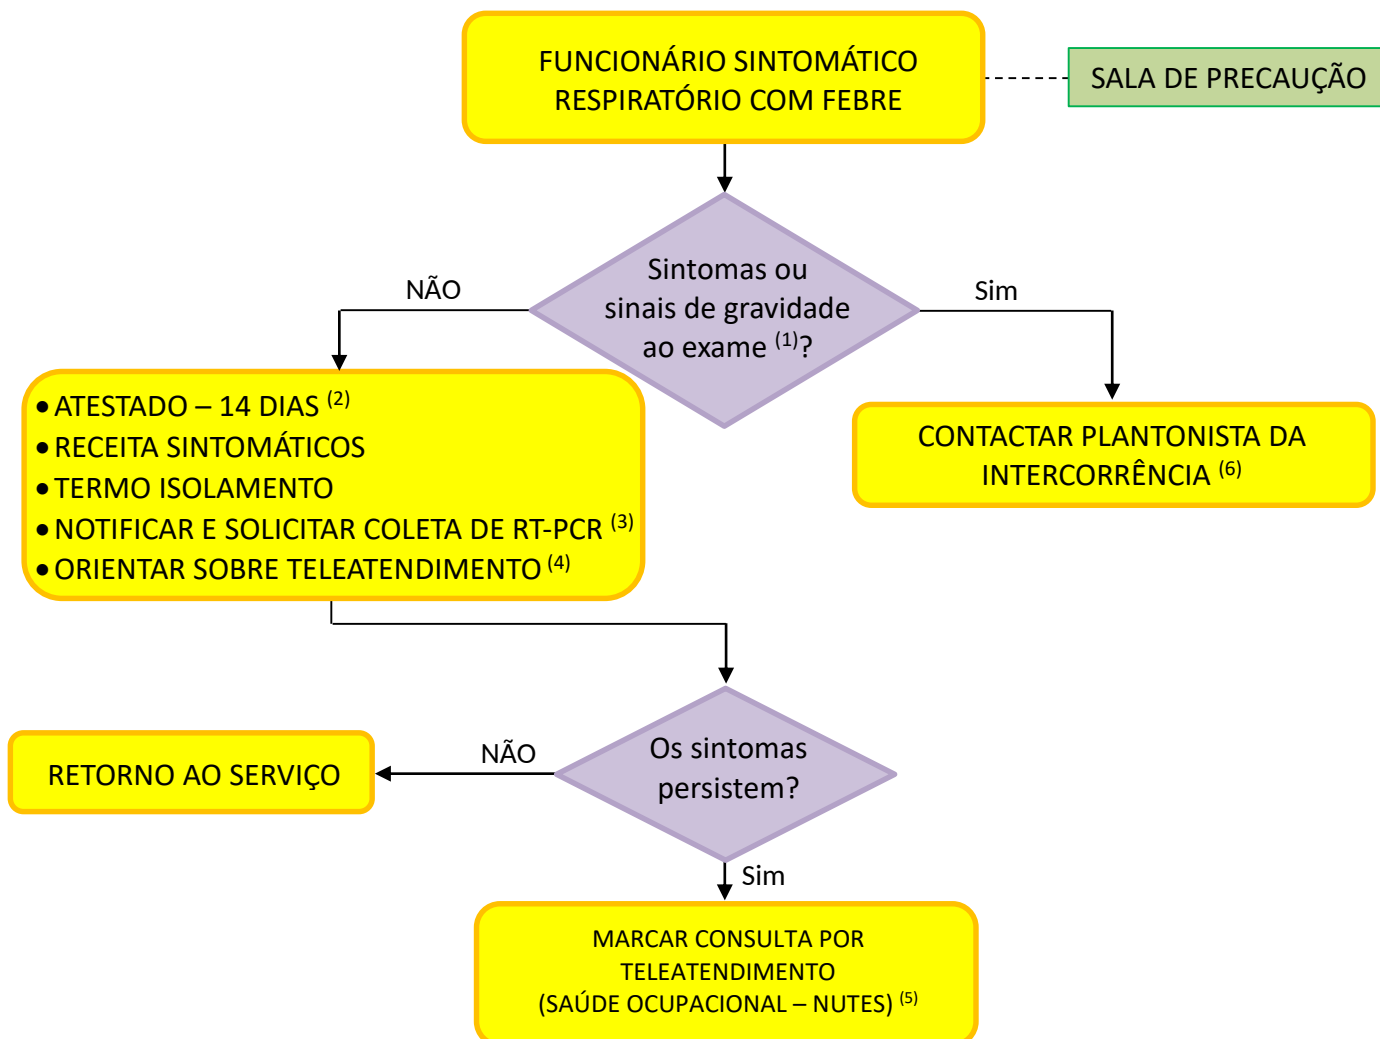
FUNCIONÁRIO SINTOMÁTICO RESPIRATÓRIO COM FEBRE

SALA DE PRECAUÇÃO

Sintomas ou sinais de gravidade ao exame $^{(1)}$?

NÃO

Sim

• ATESTADO – 14 DIAS $^{(2)}$
• RECEITA SINTOMÁTICOS
• TERMO ISOLAMENTO
• NOTIFICAR E SOLICITAR COLETA DE RT-PCR $^{(3)}$
• ORIENTAR SOBRE TELEATENDIMENTO $^{(4)}$

CONTACTAR PLANTONISTA DA INTERCORRÊNCIA $^{(6)}$

Os sintomas persistem?

NÃO

RETORNO AO SERVIÇO

Sim

MARCAR CONSULTA POR TELEATENDIMENTO (SAÚDE OCUPACIONAL – NUTES) $^{(5)}$